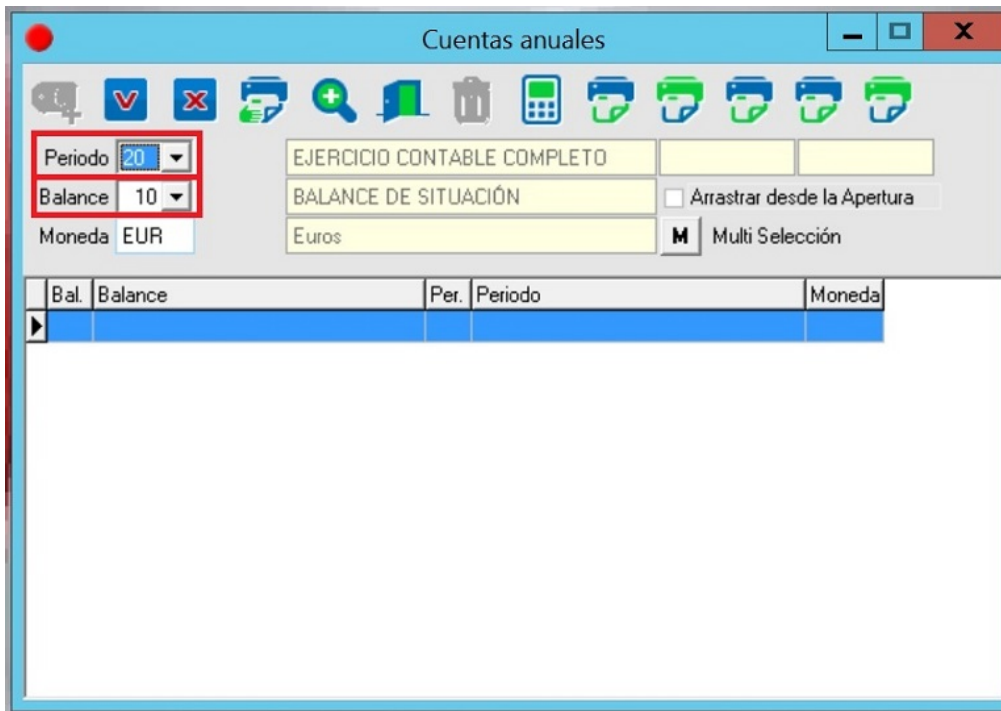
Cuentas anuales

Periodo 20

Balance 10

Moneda EUR

EJERCICIO CONTABLE COMPLETO

BALANCE DE SITUACIÓN

Arrastrar desde la Apertura

Euros

M Multi Selección

| Bal. | Balance | Per. | Periodo | Moneda |
|---|---|---|---|---|
| | | | | |